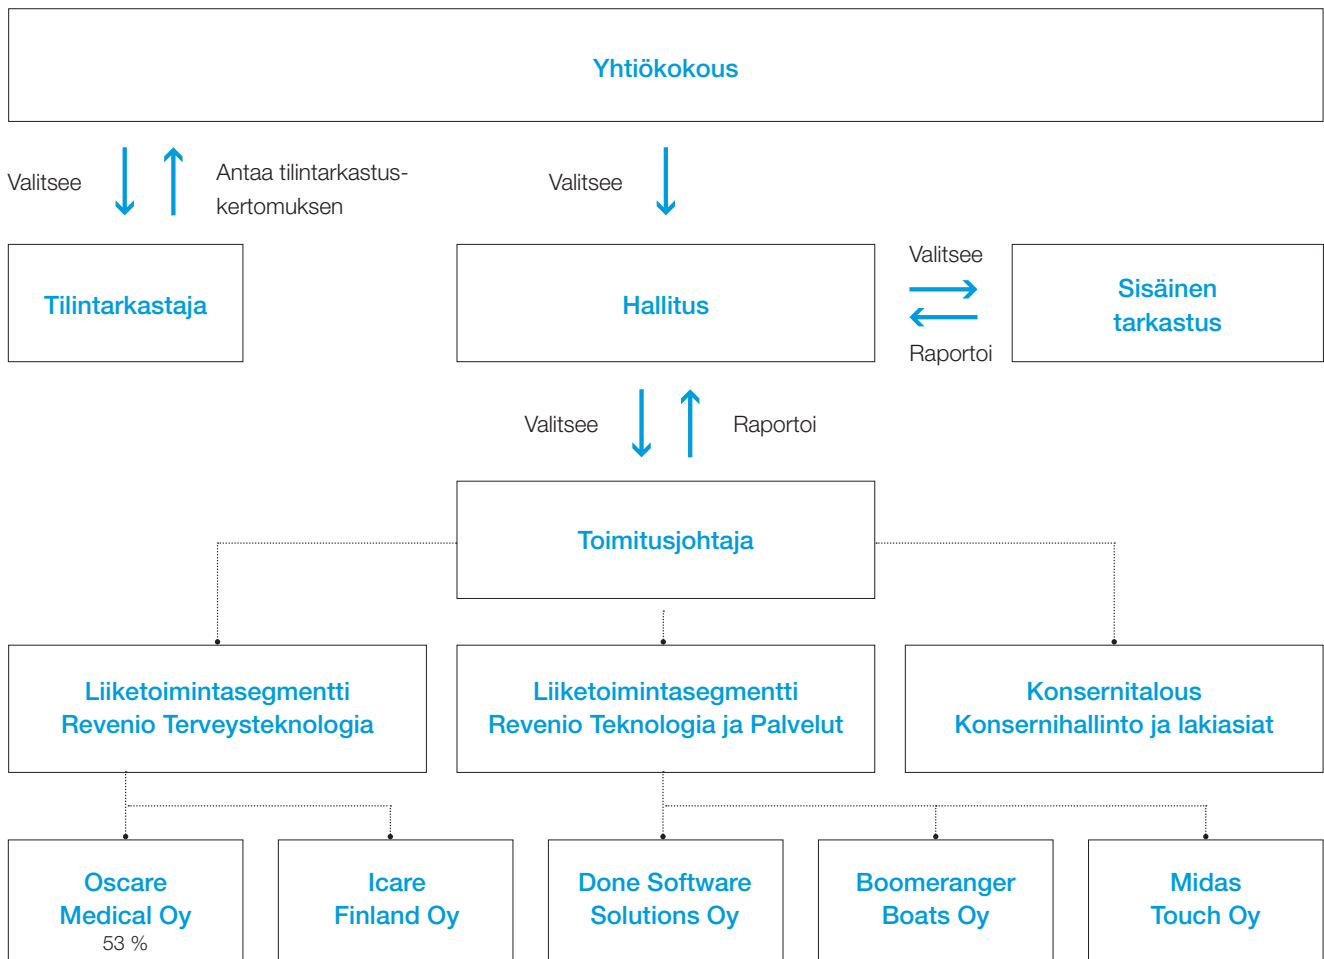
Yhtiökokous

Valitsee

Antaa tilintarkastuskertomuksen

Valitsee

Tilintarkastaja

Hallitus

Valitsee

Raportoi

Sisäinen tarkastus

Valitsee

Raportoi

Toimitusjohtaja

Liiketoimintasegmentti Revenio Terveysteknologia

Liiketoimintasegmentti Revenio Teknologia ja Palvelut

Konsernitalous Konsernihallinto ja lakiasiat

Oscare Medical Oy
53 %

Icare Finland Oy

Done Software Solutions Oy

Boomeranger Boats Oy

Midas Touch Oy